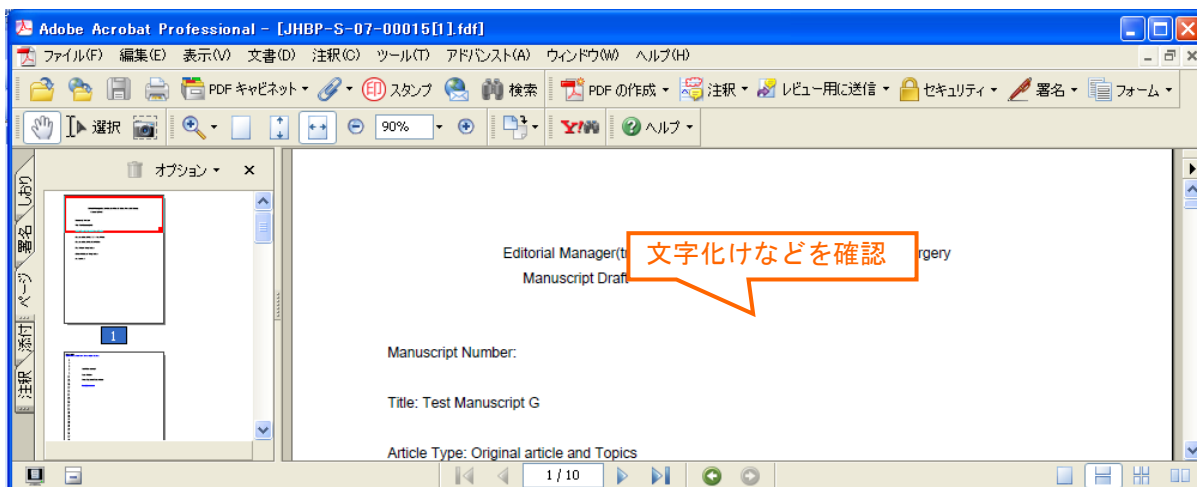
Adobe Acrobat Professional - [JHBP-S-07-00015[1].fdf]

ファイル(F) 編集(E) 表示(V) 文書(D) 注釈(C) ツール(T) アドバンスト(A) ウィンドウ(W) ヘルプ(H)

PDF キャビネット スタンプ 検索 PDF の作成 注釈 レビュー用に送信 セキュリティ 署名 フォーム

選択 90% Y!ル ヘルプ

オプション ×

しおり 署名 ページ 添付 注釈

1

Editorial Manager(t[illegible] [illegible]rgery

Manuscript Draft

文字化けなどを確認

Manuscript Number:

Title: Test Manuscript G

Article Type: Original article and Topics

1 / 10